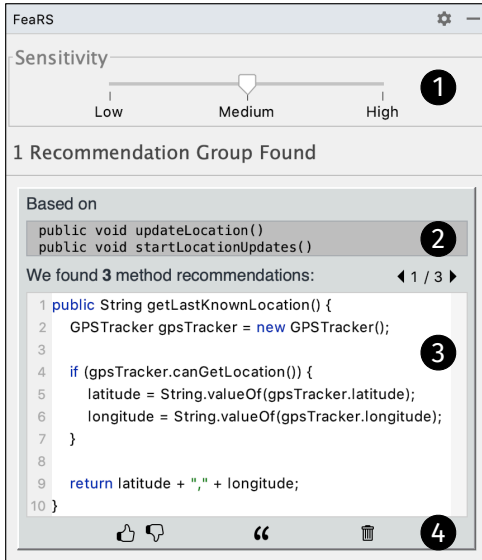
FeaRS

Sensitivity

Low Medium High

1

1 Recommendation Group Found

Based on

public void updateLocation()
public void startLocationUpdates()

2

We found **3** method recommendations: 1 / 3

1 public String getLastKnownLocation() {
2 GPSTracker gpsTracker = new GPSTracker();
3
4 if (gpsTracker.canGetLocation()) {
5 latitude = String.valueOf(gpsTracker.latitude);
6 longitude = String.valueOf(gpsTracker.longitude);
7 }
8
9 return latitude + "," + longitude;
10 }

3

4